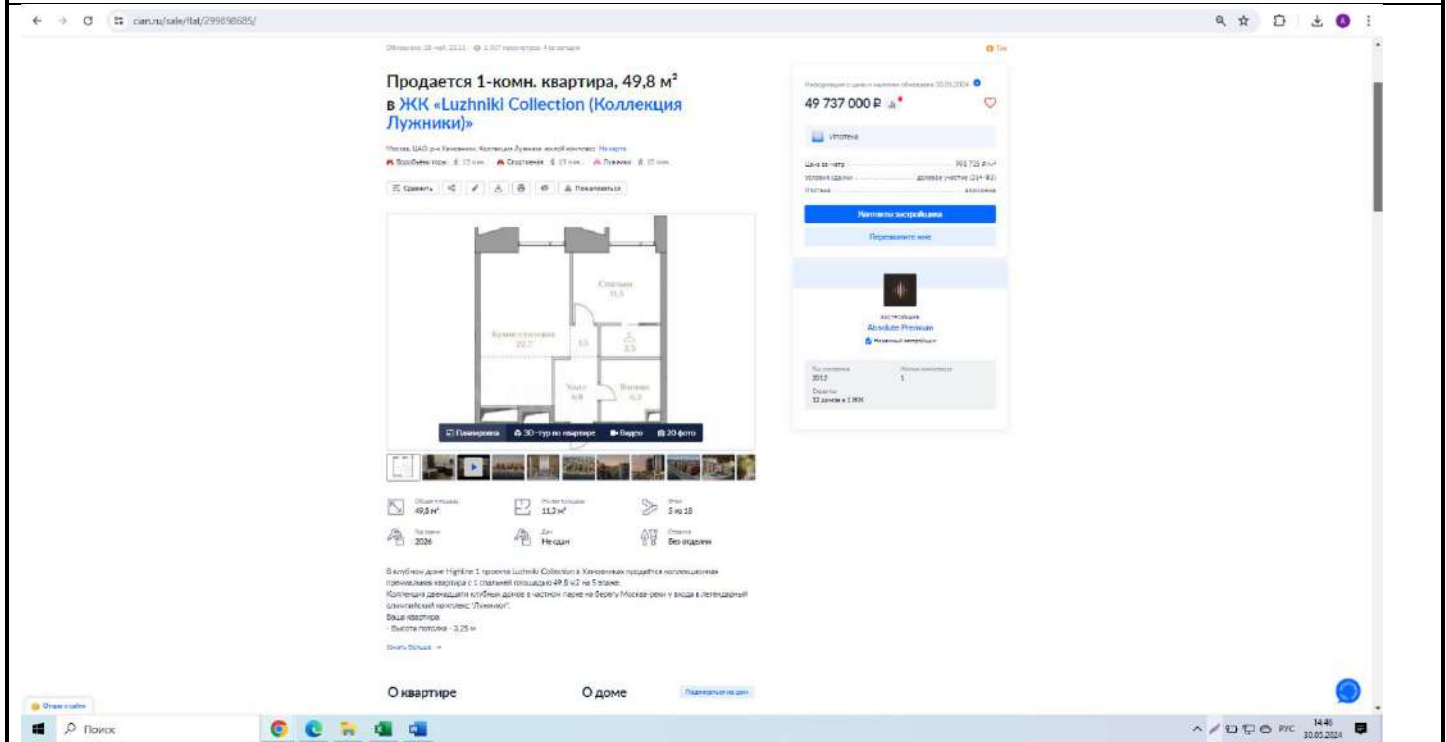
cian.ru/sale/flat/299898685/

Обновлено: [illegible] · 1 107 просмотров, 4 за сегодня

Продается 1-комн. квартира, 49,8 м²
в ЖК «Luzhniki Collection (Коллекция Лужники)»

Москва, ЦАО, р-н Хамовники, Коллекция Лужники жилой комплекс На карте
Воробьёвы горы 15 мин. Спортивная 13 мин. Лужники 15 мин.

Сравнить | Пожаловаться

Спальня 11,3
Кухня-гостиная 22,7
3,5
3,5
Холл 4,8
Ванная 6,3

Планировка | 3D-тур по квартире | Видео | 20 фото

Общая площадь 49,8 м²
Жилая площадь 11,3 м²
Этаж 5 из 18
Год сдачи 2026
Дом Не сдан
Отделка Без отделки

В клубном доме Highline 1 проекта Luzhniki Collection в Хамовниках продаётся коллекционная премиальная квартира с 1 спальней площадью 49,8 м2 на 5 этаже.
Коллекция двенадцати клубных домов в частном парке на берегу Москвы-реки у входа в легендарный олимпийский комплекс "Лужники".
Ваша квартира:
- Высота потолка - 3,25 м

Узнать больше

О квартире
О доме
Подписаться на дом

Информация о цене и наличии обновлена 30.05.2024
49 737 000 ₽
Ипотека
Цена за метр 998 735 ₽/м²
Условия сделки долевое участие (214-ФЗ)
Отделка без отделки
Контакты застройщика
Перезвоните мне

Застройщик
Absolute Premium
Надежный застройщик
Год основания 2013
Сдано 12 домов в 1 ЖК

Отзыв о сайте
Поиск
РУС 14:46 30.05.2024